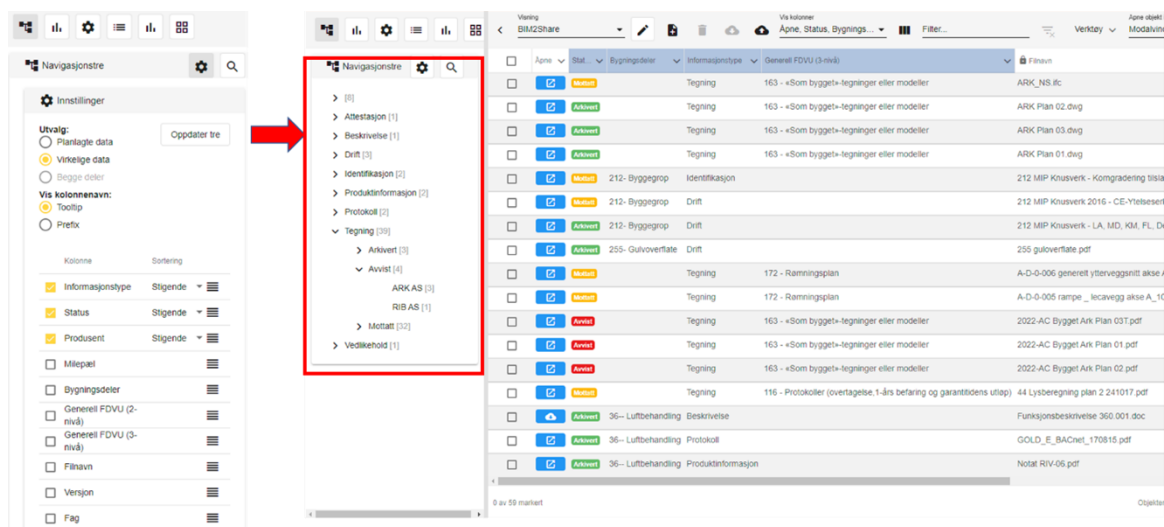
Navigasjonstre

Innstillinger

Utvalg:
Planlagte data
Virkelige data
Begge deler

Oppdater tre

Vis kolonnenavn:
Tooltip
Prefix

| Kolonne | Sortering |
|---|---|
| Informasjonstype | Stigende |
| Status | Stigende |
| Produsent | Stigende |
| Milepæl | |
| Bygningsdeler | |
| Generell FDVU (2-nivå) | |
| Generell FDVU (3-nivå) | |
| Filnavn | |
| Versjon | |
| Fag | |

Navigasjonstre

[0]
Attestasjon [1]
Beskrivelse [1]
Drift [3]
Identifikasjon [2]
Produktinformasjon [2]
Protokoll [2]
Tegning [39]
Arkivert [3]
Avvist [4]
ARK AS [3]
RIB AS [1]
Mottatt [32]
Vedlikehold [1]

Visning
BIM2Share
Vis kolonner
Åpne, Status, Bygnings...
Filter...
Verktøy
Åpne objekt
Modalvin

| Åpne | Stat... | Bygningsdeler | Informasjonstype | Generell FDVU (3-nivå) | Filnavn |
|---|---|---|---|---|---|
| | Mottatt | | Tegning | 163 - «Som bygget»-tegninger eller modeller | ARK_NS.ifc |
| | Arkivert | | Tegning | 163 - «Som bygget»-tegninger eller modeller | ARK Plan 02.dwg |
| | Arkivert | | Tegning | 163 - «Som bygget»-tegninger eller modeller | ARK Plan 03.dwg |
| | Arkivert | | Tegning | 163 - «Som bygget»-tegninger eller modeller | ARK Plan 01.dwg |
| | Mottatt | 212- Byggegrop | Identifikasjon | | 212 MIP Knusverk - Komgradering tilsla |
| | Mottatt | 212- Byggegrop | Drift | | 212 MIP Knusverk 2016 - CE-Ytelseser |
| | Arkivert | 212- Byggegrop | Drift | | 212 MIP Knusverk - LA, MD, KM, FL, De |
| | Arkivert | 255- Gulvoverflate | Drift | | 255 gulvoverflate.pdf |
| | Mottatt | | Tegning | 172 - Rømningsplan | A-D-0-006 generelt ytterveggsnitt akse A |
| | Mottatt | | Tegning | 172 - Rømningsplan | A-D-0-005 rampe _ lecavegg akse A_10 |
| | Avvist | | Tegning | 163 - «Som bygget»-tegninger eller modeller | 2022-AC Bygget Ark Plan 03T.pdf |
| | Avvist | | Tegning | 163 - «Som bygget»-tegninger eller modeller | 2022-AC Bygget Ark Plan 01.pdf |
| | Avvist | | Tegning | 163 - «Som bygget»-tegninger eller modeller | 2022-AC Bygget Ark Plan 02.pdf |
| | Mottatt | | Tegning | 116 - Protokoller (overtagelse,1-års befaring og garantitidens utløp) | 44 Lysberegning plan 2 241017.pdf |
| | Arkivert | 36-- Luftbehandling | Beskrivelse | | Funksjonsbeskrivelse 360.001.doc |
| | Arkivert | 36-- Luftbehandling | Protokoll | | GOLD_E_BACnet_170815.pdf |
| | Arkivert | 36-- Luftbehandling | Produktinformasjon | | Notat RIV-06.pdf |

0 av 59 markert
Objekter